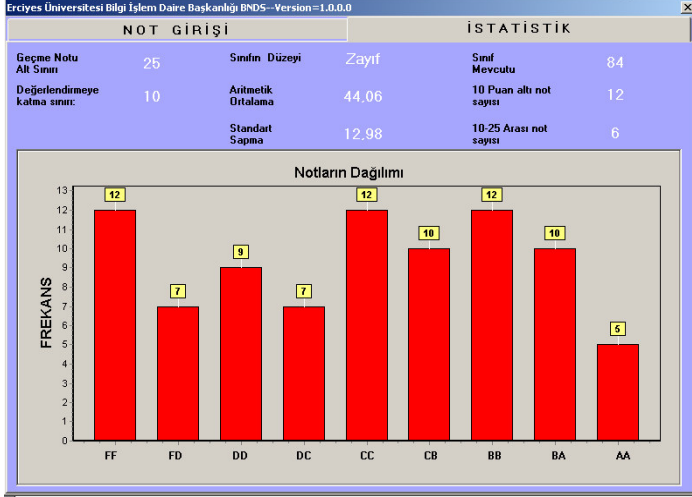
Erciyes Üniversitesi Bilgi İşlem Daire Başkanlığı BNDS--Version=1.0.0.0

NOT GİRİŞİ

İSTATİSTİK

Geçme Notu Alt Sınırı 25

Sınıfın Düzeyi Zayıf

Sınıf Mevcutu 84

Değerlendirmeye katma sınırı: 10

Aritmetik Ortalama 44,06

10 Puan altı not sayısı 12

Standart Sapma 12,98

10-25 Arası not sayısı 6

Notların Dağılımı

FREKANS

0 1 2 3 4 5 6 7 8 9 10 11 12 13

12 7 9 7 12 10 12 10 5

FF FD DD DC CC CB BB BA AA